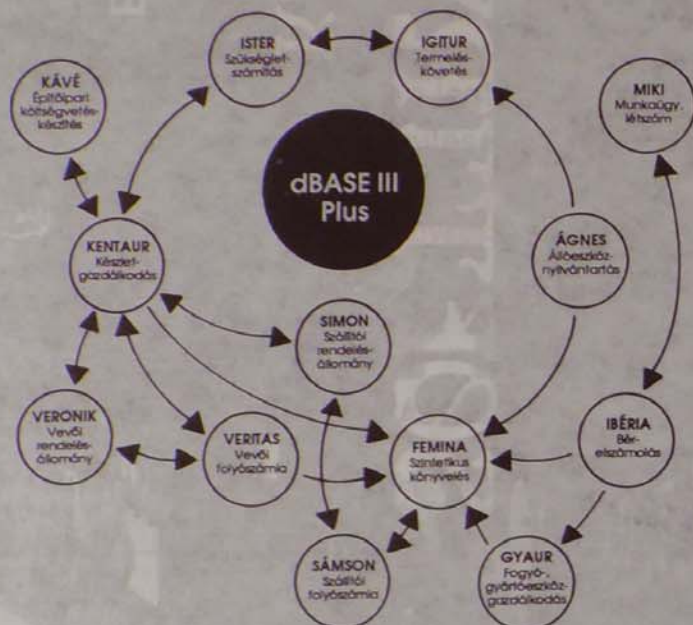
ISTER
Szükséglet-számítás

IGITUR
Termelés-követés

KÁVÉ
Építőipari költségvetés-készítés

MIKI
Munkaügy, létszám

dBASE III Plus

KENTAUR
Készlet-gazdálkodás

ÁGNES
Állóeszköz-nyilvántartás

SIMON
Szállítói rendelés-állomány

VERONIK
Vevői rendelés-állomány

VERITAS
Vevői folyószámla

FEMINA
Szintetikus könyvelés

IBÉRIA
Bér-elszámolás

SÁMSON
Szállítói folyószámla

GYAUR
Fogyó-, gyártóeszköz-gazdálkodás